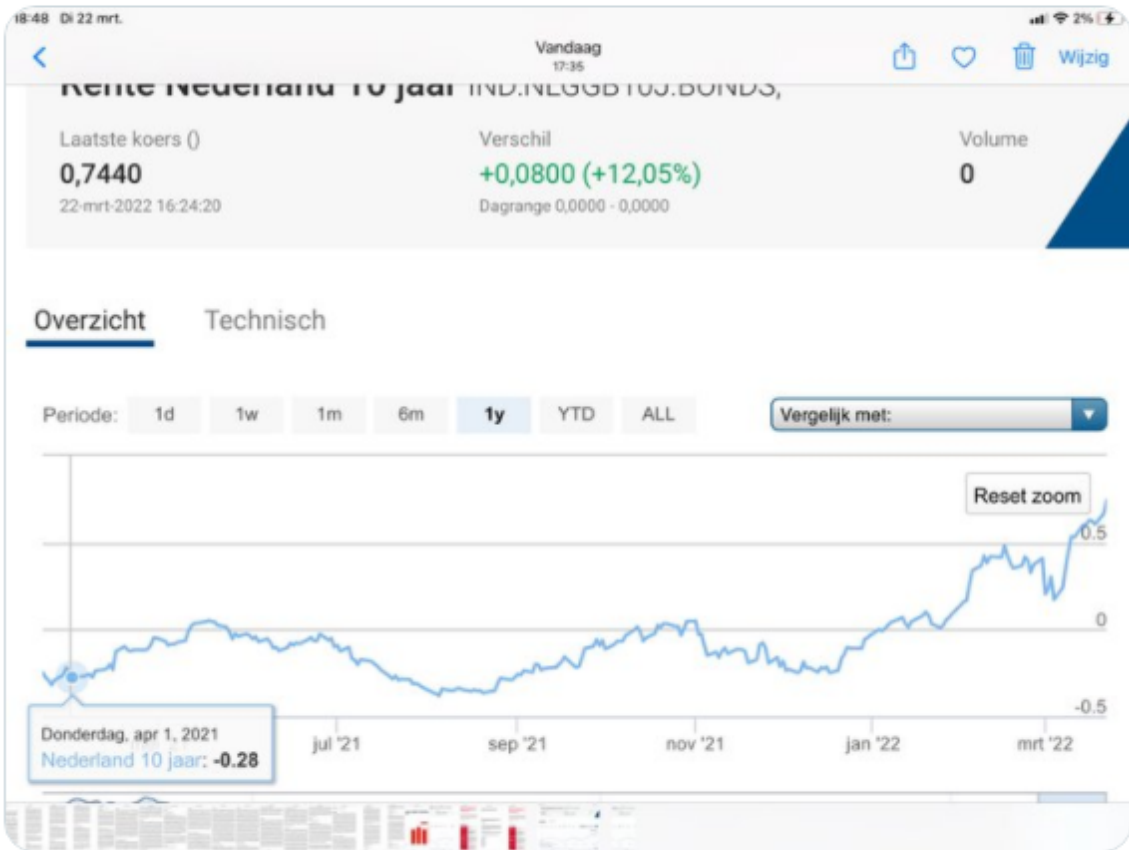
18:48 Di 22 mrt.

2%

Vandaag
17:35

Wijzig

Rente Nederland 10 jaar IND.NLGGB10J.BONDS,

Laatste koers ()
0,7440
22-mrt-2022 16:24:20

Verschil
+0,0800 (+12,05%)
Dagrange 0,0000 - 0,0000

Volume
0

Overzicht Technisch

Periode: 1d 1w 1m 6m 1y YTD ALL

Vergelijk met:

Reset zoom

0.5
0
-0.5

Donderdag, apr 1, 2021
Nederland 10 jaar: -0.28

jul '21 sep '21 nov '21 jan '22 mrt '22